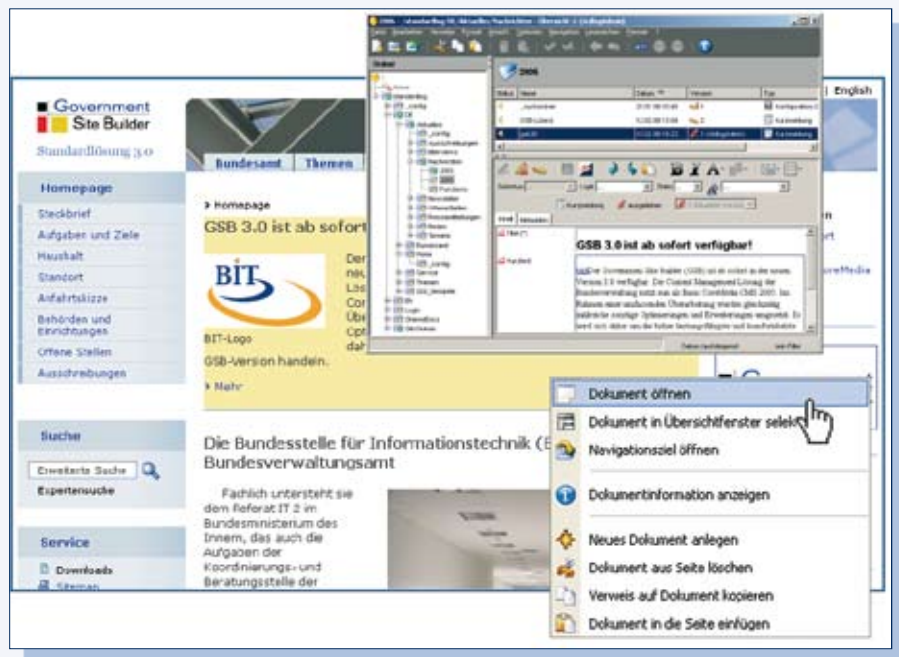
Government Site Builder
Standardlösung 3.0

Bundesamt Themen

English

Homepage
Steckbrief
Aufgaben und Ziele
Haushalt
Standort
Anfahrtsskizze
Behörden und Einrichtungen
Offene Stellen
Ausschreibungen

Suche
Erweiterte Suche
Expertensuche

Service
Downloads
Sitemap

Homepage
GSB 3.0 ist ab sofort

BIT
BIT-Logo
GSB-Version handeln.
Mehr

Der neu Los Cor Übe Opt dah

Die Bundesstelle für Informationstechnik (
Bundesverwaltungsamt

Fachlich untersteht sie dem Referat IT 2 im Bundesministerium des Innern, das auch die Aufgaben der Koordinierungs- und Beratungsstelle der

2006

GSB 3.0 ist ab sofort verfügbar!

Dokument öffnen
Dokument in Übersichtfenster selek
Navigationsziel öffnen
Dokumentinformation anzeigen
Neues Dokument anlegen
Dokument aus Seite löschen
Verweis auf Dokument kopieren
Dokument in die Seite einfügen